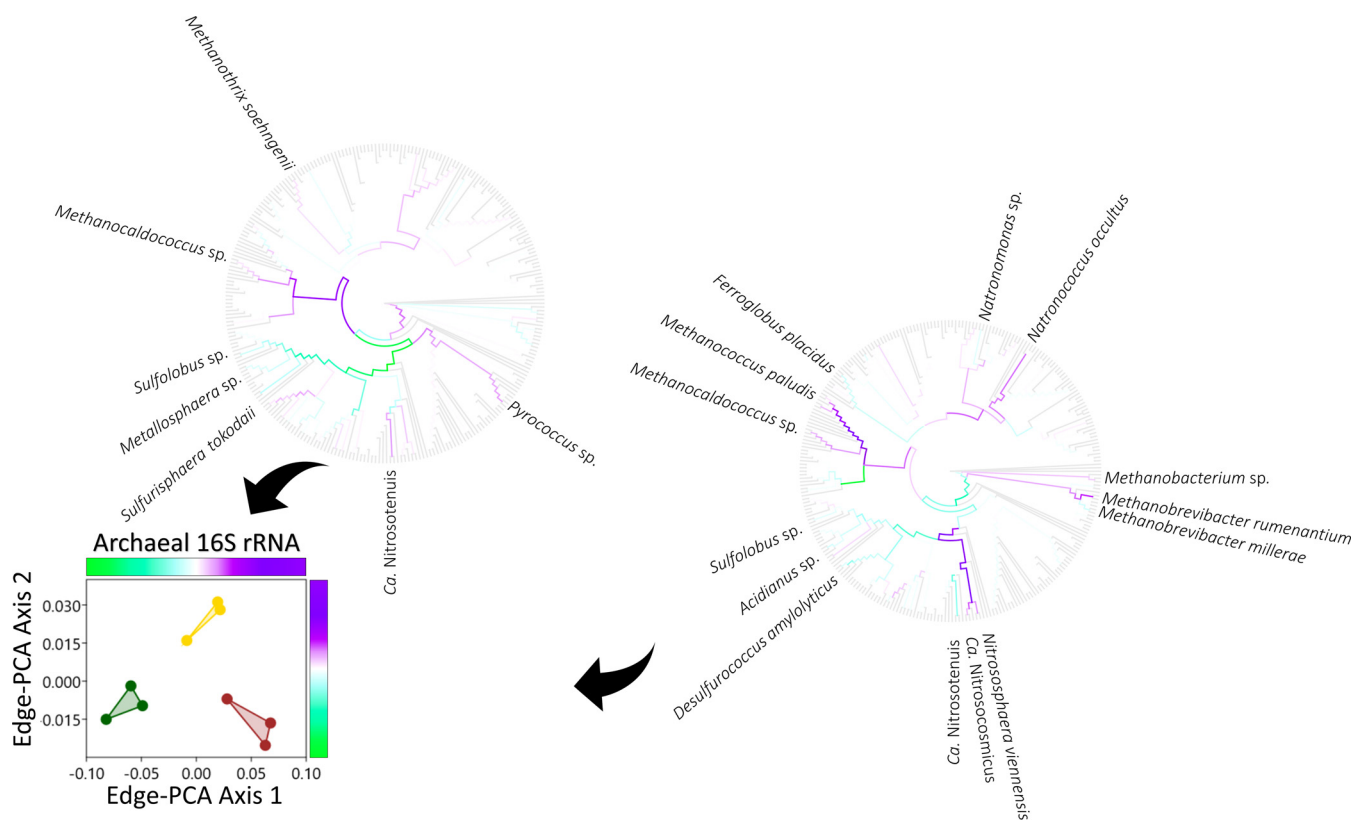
Methanothrix soehngenii
Methanocaldococcus sp.
Sulfolobus sp.
Metallosphaera sp.
Sulfurisphaera tokodaii
Ca. Nitrosotenuis
Pyrococcus sp.

Ferroglobus placidus
Methanococcus paludis
Methanocaldococcus sp.
Natronomonas sp.
Natronococcus occultus
Methanobacterium sp.
Methanobrevibacter rumenantium
Methanobrevibacter millerae
Sulfolobus sp.
Acidianus sp.
Desulfurococcus amylolyticus
Ca. Nitrosotenuis
Ca. Nitrosocosmicus
Nitrososphaera viennensis

Archaeal 16S rRNA
Edge-PCA Axis 2
0.030
0.015
0.000
0.015
-0.10 -0.05 0.00 0.05 0.10
Edge-PCA Axis 1